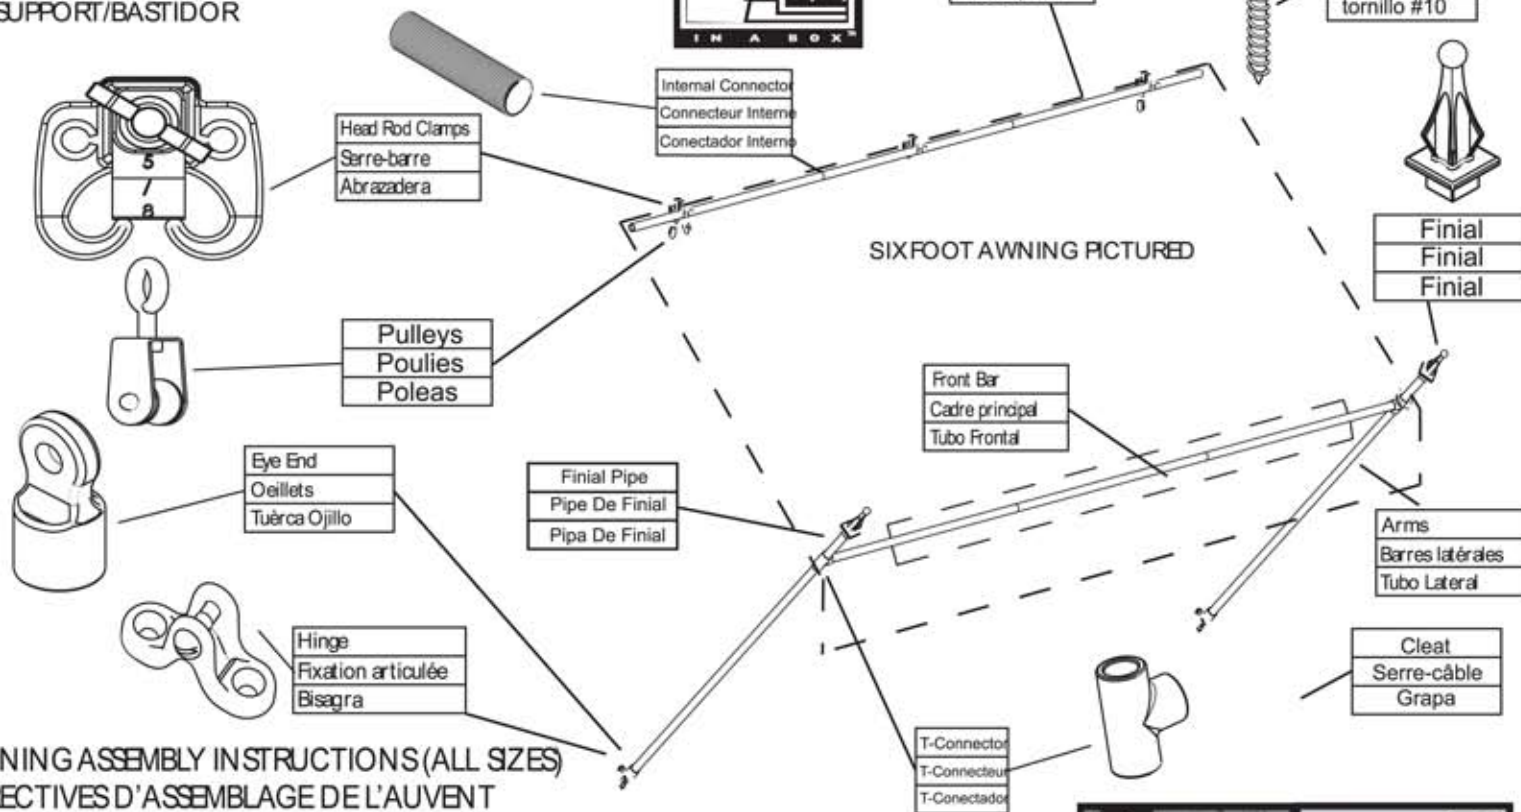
SUPPORT/BASTIDOR

IN A BOX

tornillo #10

Internal Connector
Connecteur Interne
Conectador Interno

Head Rod Clamps
Serre-barre
Abrazadera

5
7
8

Finial
Finial
Finial

SIXFOOT AWNING PICTURED

Pulleys
Poulies
Poleas

Front Bar
Cadre principal
Tubo Frontal

Eye End
Oeillets
Tuèrca Ojillo

Finial Pipe
Pipe De Finial
Pipa De Finial

Arms
Barres latérales
Tubo Lateral

Hinge
Fixation articulée
Bisagra

Cleat
Serre-câble
Grapa

NING ASSEMBLY INSTRUCTIONS (ALL SIZES)
ECTIVES D'ASSEMBLAGE DE L'AUVENT

T-Connector
T-Connecteur
T-Conectador